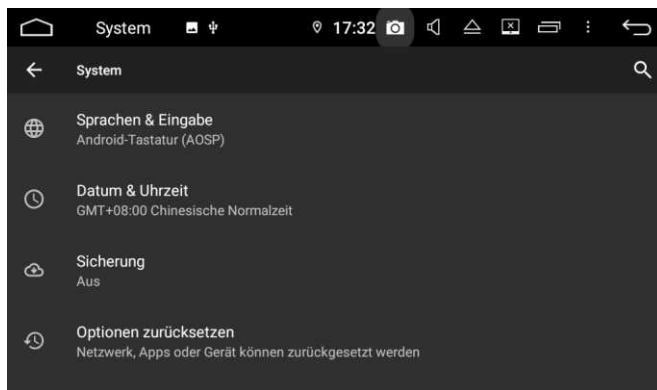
System 17:32

System

Sprachen & Eingabe
Android-Tastatur (AOSP)

Datum & Uhrzeit
GMT+08:00 Chinesische Normalzeit

Sicherung
Aus

Optionen zurücksetzen
Netzwerk, Apps oder Gerät können zurückgesetzt werden